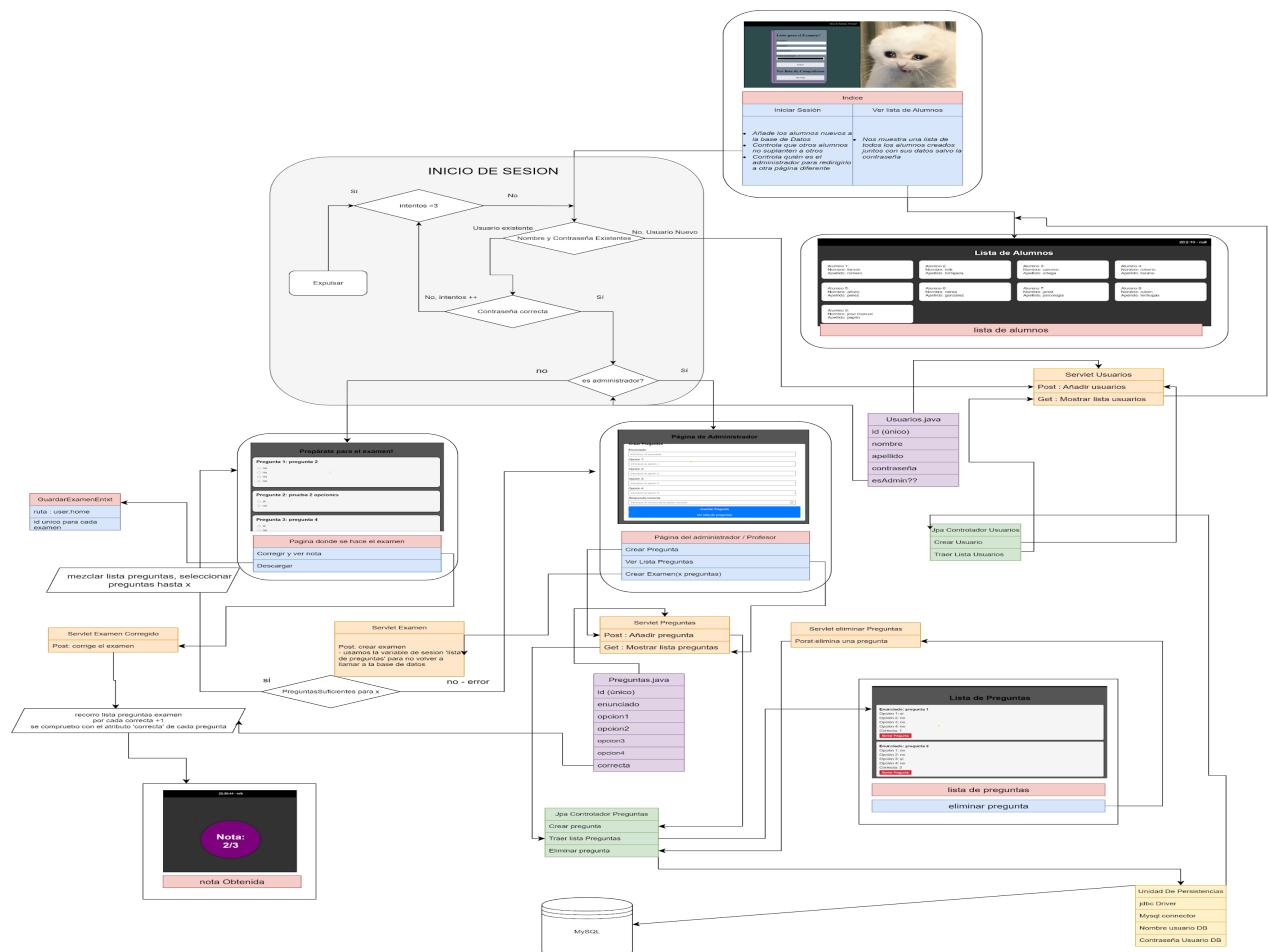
Indice

| Iniciar Sesión | Ver lista de Alumnos |
|---|---|
| Añade los alumnos nuevos a la base de Datos. Controla que otros alumnos no suplanten a otros. Controla quien es el administrador para redirigirlo a otra página diferente | Nos muestra una lista de todos los alumnos creados juntos con sus datos salvo la contraseña |

INICIO DE SESION

Si
intentos =3
No
Usuario existente
Nombre y Contraseña Existentes
No, Usuario Nuevo
Expulsar
No, intentos ++
Sí
Contraseña correcta
no
es administrador?
Si

Lista de Alumnos
lista de alumnos

Servlet Usuarios
Post : Añadir usuarios
Get : Mostrar lista usuarios

Usuarios.java
id (único)
nombre
apellido
contraseña
esAdmin??

Prepárate para el examen!
Pregunta 1: pregunta 2
Pregunta 2: prueba 2 opciones
Pregunta 3: pregunta 4

Pagina donde se hace el examen
Corregir y ver nota
Descargar

GuardarExamenEn txt
ruta : user.home
id unico para cada examen

mezclar lista preguntas, seleccionar preguntas hasta x

Página de Administrador

Página del administrador / Profesor
Crear Pregunta
Ver Lista Preguntas
Crear Examen(x preguntas)

Jpa Controlador Usuarios
Crear Usuario
Traer Lista Usuarios

Servlet Examen Corregido
Post: corrige el examen

Servlet Examen
Post: crear examen
- usamos la variable de sesion 'lista de preguntas' para no volver a llamar a la base de datos

Servlet Preguntas
Post : Añadir pregunta
Get : Mostrar lista preguntas

Servlet eliminar Preguntas
Porst:elimina una pregunta

si
PreguntasSuficientes para x
no - error

recorro lista preguntas examen
por cada correcta +1
se compruebo con el atributo 'correcta' de cada pregunta

Preguntas.java
id (único)
enunciado
opcion1
opcion2
opcion3
opcion4
correcta

Lista de Preguntas
lista de preguntas
eliminar pregunta

Nota:
2/3
nota Obtenida

Jpa Controlador Preguntas
Crear pregunta
Traer lista Preguntas
Eliminar pregunta

MySQL

Unidad De Persistencias
jdbc Driver
Mysql connector
Nombre usuario DB
Contraseña Usuario DB